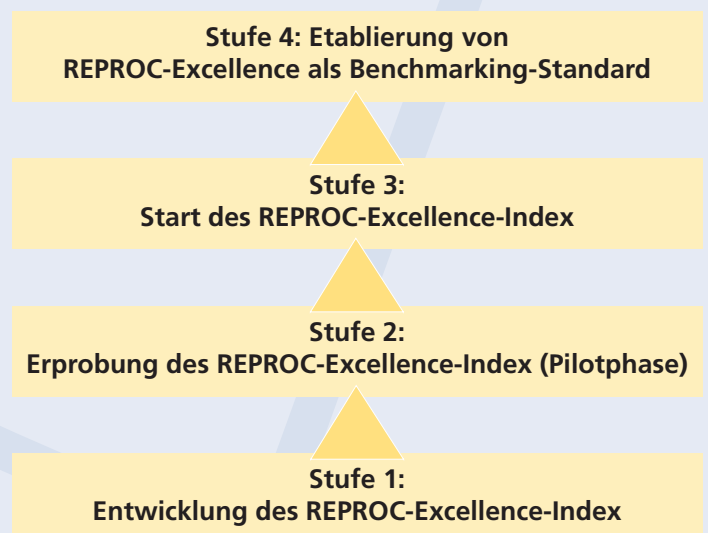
Stufe 4: Etablierung von REPROC-Excellence als Benchmarking-Standard

Stufe 3: Start des REPROC-Excellence-Index

Stufe 2: Erprobung des REPROC-Excellence-Index (Pilotphase)

Stufe 1: Entwicklung des REPROC-Excellence-Index